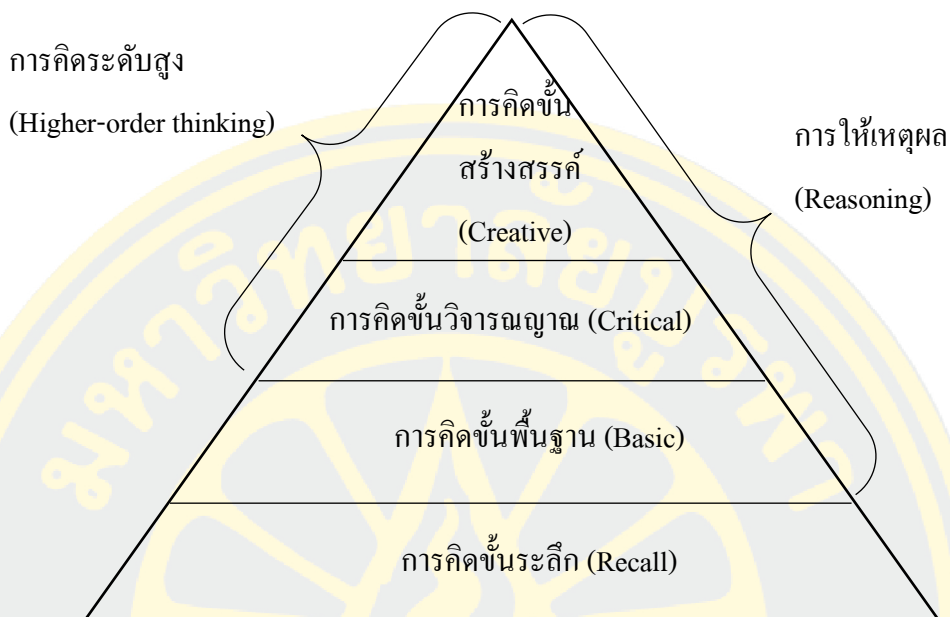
การคิดระดับสูง
(Higher-order thinking)

การให้เหตุผล
(Reasoning)

การคิดขั้นสร้างสรรค์
(Creative)

การคิดขั้นวิจารณญาณ (Critical)

การคิดขั้นพื้นฐาน (Basic)

การคิดขั้นระลึก (Recall)

มหาวิทยาลัยราชภัฏ